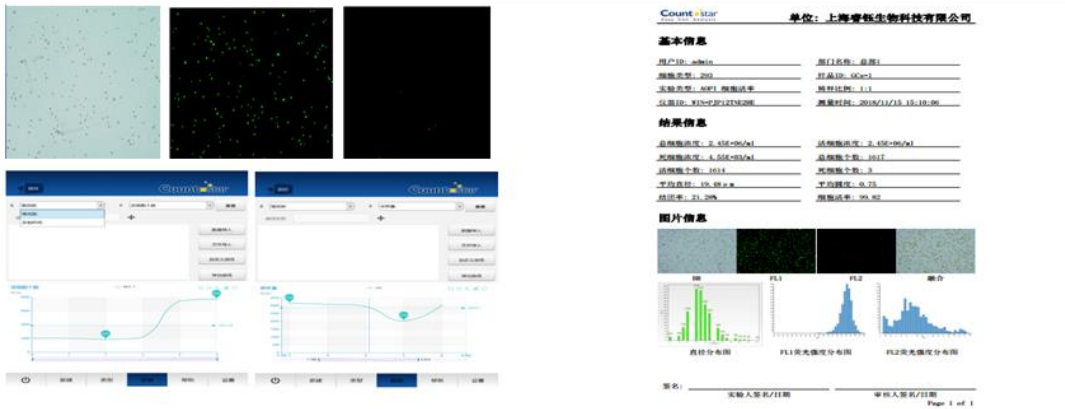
Countstar

单位：上海睿钰生物科技有限公司

基本信息

用户ID: admin
部门名称: 总部1
细胞类型: 293
样品ID: GCs-1
实验类型: AOPI 细胞活率
稀释比例: 1:1
仪器ID: WIN-PJP12TNE2HE
测量时间: 2018/11/15 15:10:06

结果信息

总细胞浓度: 2.45E+06/ml
活细胞浓度: 2.45E+06/ml
死细胞浓度: 4.55E+03/ml
总细胞个数: 1617
活细胞个数: 1614
死细胞个数: 3
平均直径: 19.48 μm
平均圆度: 0.75
结团率: 21.28%
细胞活率: 99.82

图片信息

BR
FL1
FL2
融合

直径分布图
FL1荧光强度分布图
FL2荧光强度分布图

签名:
实验人签名/日期
审核人签名/日期
Page 1 of 1

Countstar
Countstar